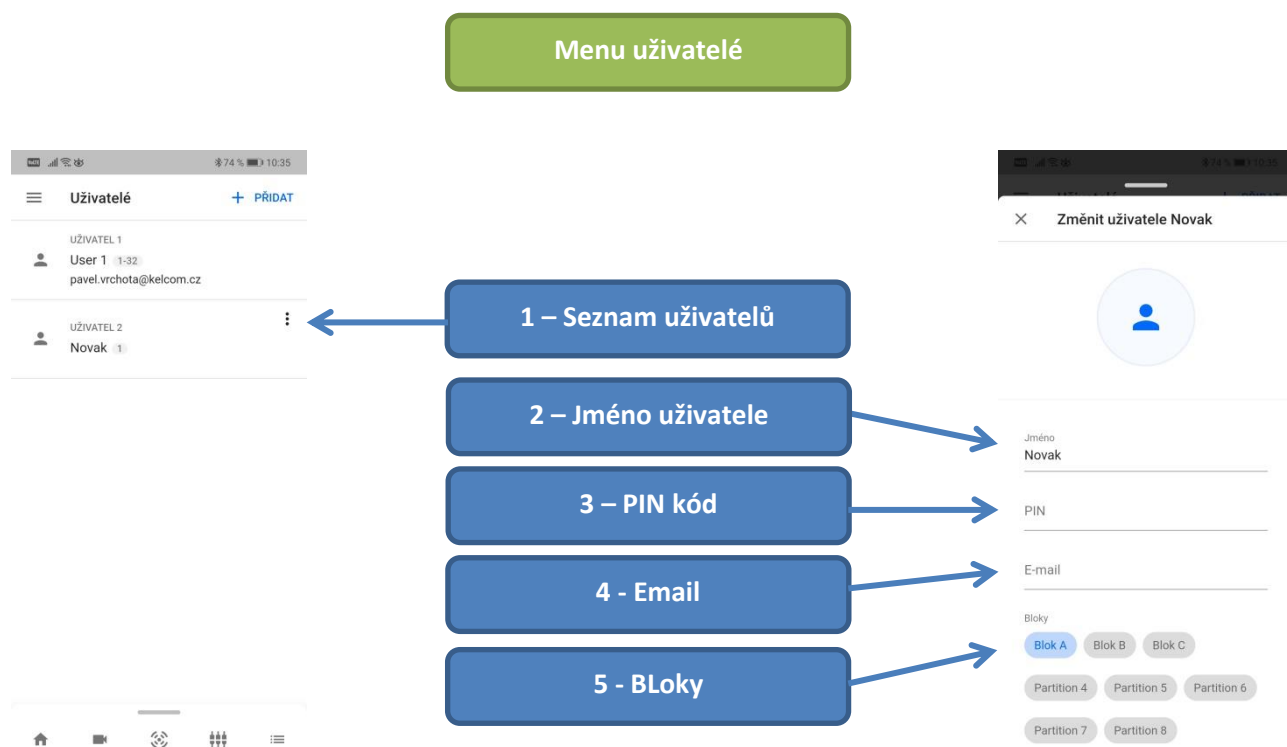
Menu uživatelé

74 % 10:35

Uživatelé

+ PŘIDAT

UŽIVATEL 1

User 1 1-32

pavel.vrchota@kelcom.cz

UŽIVATEL 2

Novak 1

1 – Seznam uživatelů

2 – Jméno uživatele

3 – PIN kód

4 - Email

5 - BLoky

74 % 10:35

Změnit uživatele Novak

Jméno

Novak

PIN

E-mail

Bloky

Blok A

Blok B

Blok C

Partition 4

Partition 5

Partition 6

Partition 7

Partition 8